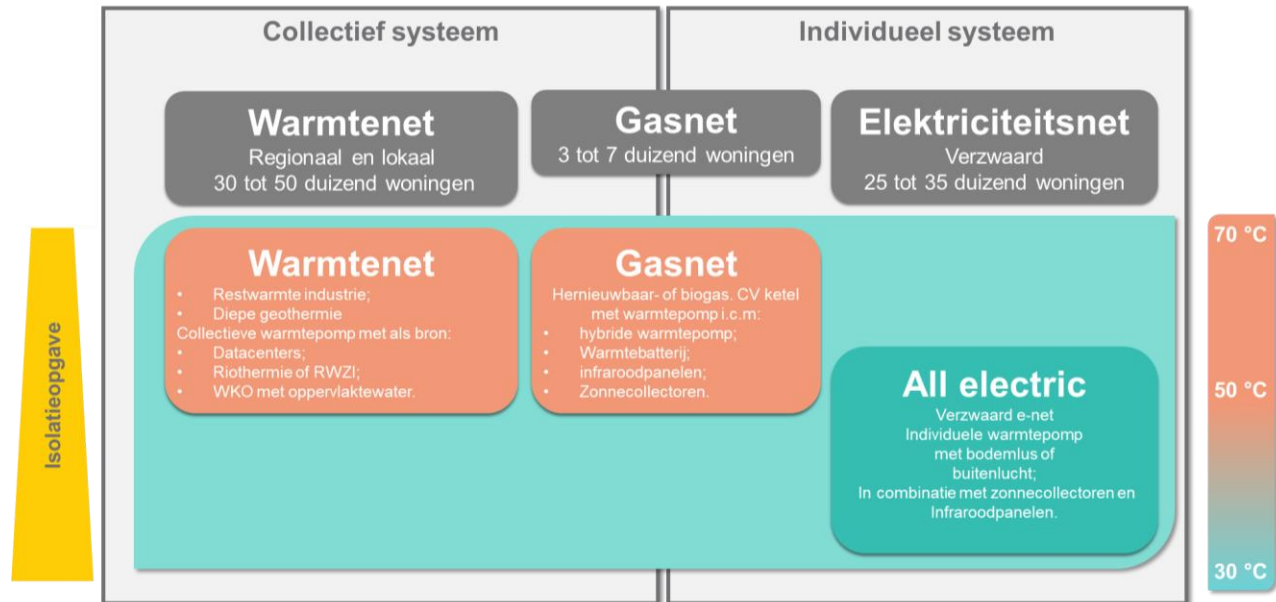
Collectief systeem

Individueel systeem

Warmtenet
Regionaal en lokaal
30 tot 50 duizend woningen

Gasnet
3 tot 7 duizend woningen

Elektriciteitsnet
Verzwaard
25 tot 35 duizend woningen

Isolatieopgave

Warmtenet
• Restwarmte industrie;
• Diepe geothermie
Collectieve warmtepomp met als bron:
• Datacenters;
• Riothermie of RWZI;
• WKO met oppervlaktewater.

Gasnet
Hernieuwbaar- of biogas. CV ketel met warmtepomp i.c.m:
• hybride warmtepomp;
• Warmtebatterij;
• infraroodpanelen;
• Zonnecollectoren.

All electric
Verzwaard e-net
Individuele warmtepomp met bodemlus of buitenlucht;
In combinatie met zonnecollectoren en Infraroodpanelen.

70 °C
50 °C
30 °C